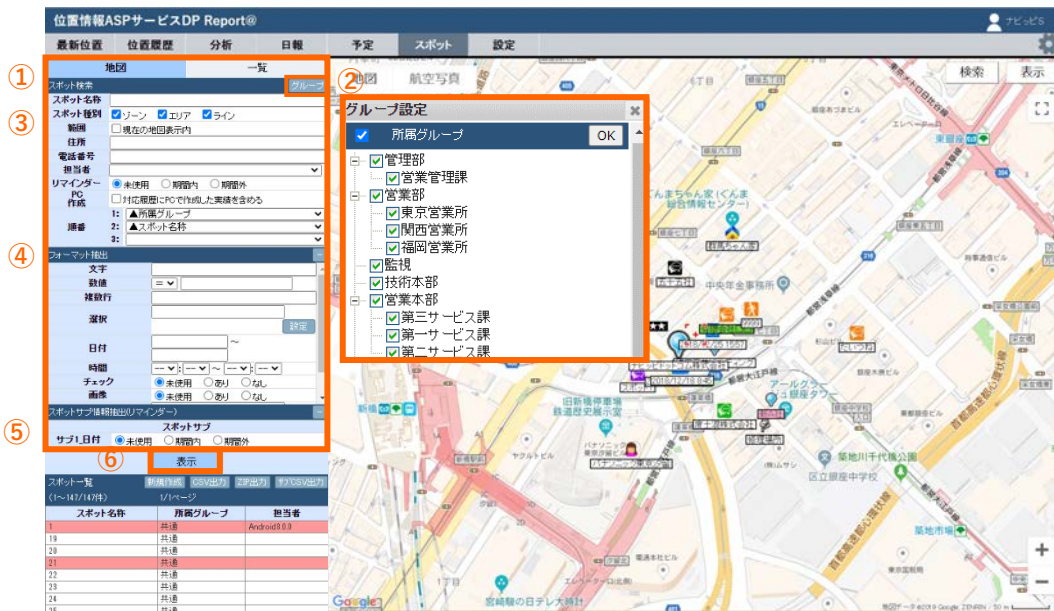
位置情報ASPサービスDP Report@

ナビッピS

最新位置 位置履歴 分析 日報 予定 スポット 設定

① 地図 一覧

スポット検索 グループ

スポット名称

③ スポット種別 ゾーン エリア ライン

範囲 現在の地図表示内

住所

電話番号

担当者

リマインダー 未使用 期間内 期間外

PC作成 対応履歴にPCで作成した実績を含める

順番 1: ▲所属グループ
2: ▲スポット名称
3:

④ フォーマット抽出

文字

数値 =

複数行

選択 設定

日付 ~

時間 ~

チェック 未使用 あり なし

画像 未使用 あり なし

スポットサブ情報抽出(リマインダー)

⑤ スポットサブ

サブ1_日付 未使用 期間内 期間外

⑥ 表示

スポット一覧 新規作成 CSV出力 ZIP出力 サブCSV出力

(1~147/147件) 1/1ページ

| スポット名称 | 所属グループ | 担当者 |
|---|---|---|
| 1 | 共通 | Android9.0.0 |
| 19 | 共通 | |
| 20 | 共通 | |
| 21 | 共通 | |
| 22 | 共通 | |
| 23 | 共通 | |
| 24 | 共通 | |
| 25 | 共通 | |

② 地図 航空写真

グループ設定

所属グループ OK

管理部
営業管理課
営業部
東京営業所
関西営業所
福岡営業所
監視
技術本部
営業本部
第三サービス課
第一サービス課
第二サービス課

検索 表示

東銀座
中央卸売市場
築地川千代橋公園
区立銀座中学校
築地市場
新橋
汐留
宮崎駅の日テレ大時計
旧新橋停車場 鉄道歴史展示室
アールグレー
電通本社ビル
ぐんまちゃん家(ぐんま総合情報センター)
中央年金事務所
銀座
歌舞伎座

Google

地図データ ©2019 Google, ZENRIN 50 m